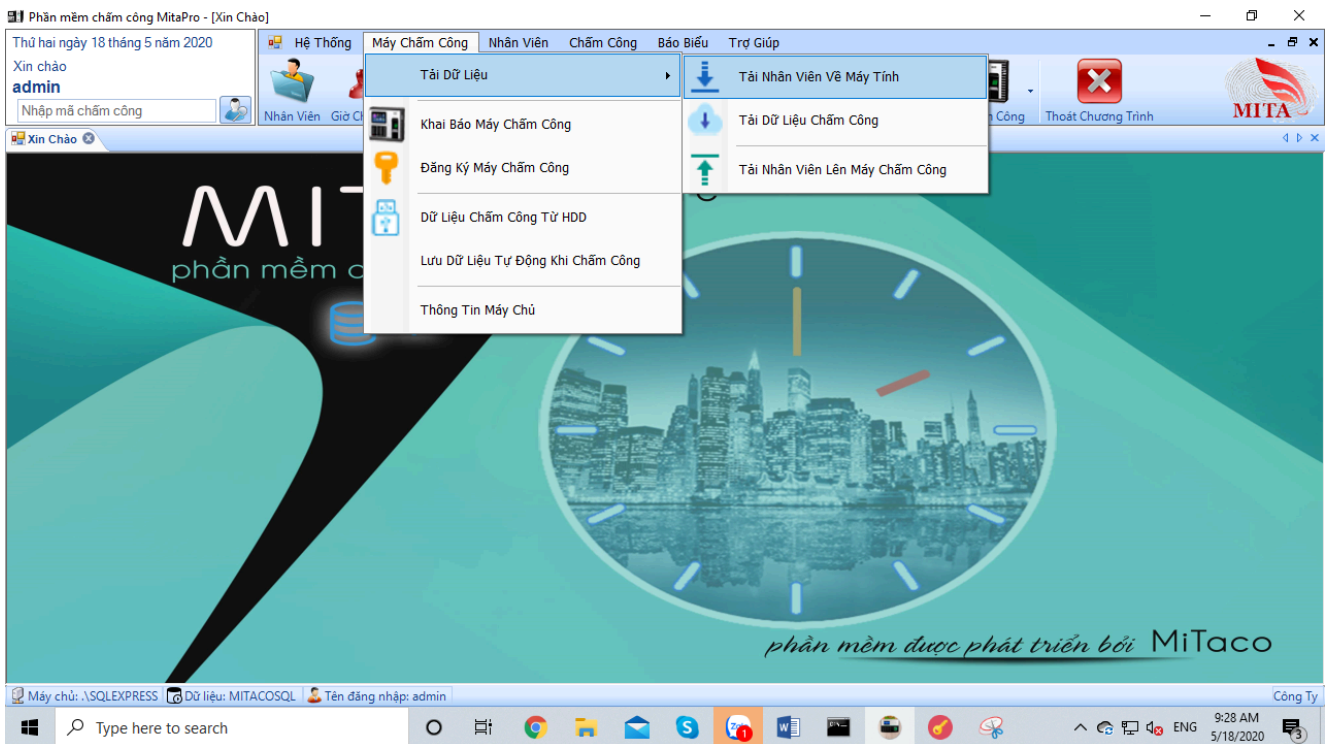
Phần mềm chấm công MitaPro - [Xin Chào]

Thứ hai ngày 18 tháng 5 năm 2020
Xin chào
admin
Nhập mã chấm công

Hệ Thống | Máy Chấm Công | Nhân Viên | Chấm Công | Báo Biểu | Trợ Giúp

Nhân Viên | Giờ Ch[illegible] | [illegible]n Công | Thoát Chương Trình

MITA

Xin Chào

Tải Dữ Liệu
Khai Báo Máy Chấm Công
Đăng Ký Máy Chấm Công
Dữ Liệu Chấm Công Từ HDD
Lưu Dữ Liệu Tự Động Khi Chấm Công
Thông Tin Máy Chủ

Tải Nhân Viên Về Máy Tính
Tải Dữ Liệu Chấm Công
Tải Nhân Viên Lên Máy Chấm Công

MIT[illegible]
phần mềm c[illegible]

phần mềm được phát triển bởi MiTaco

Máy chủ: .\SQLEXPRESS | Dữ liệu: MITACOSQL | Tên đăng nhập: admin | Công Ty

Type here to search
ENG
9:28 AM
5/18/2020